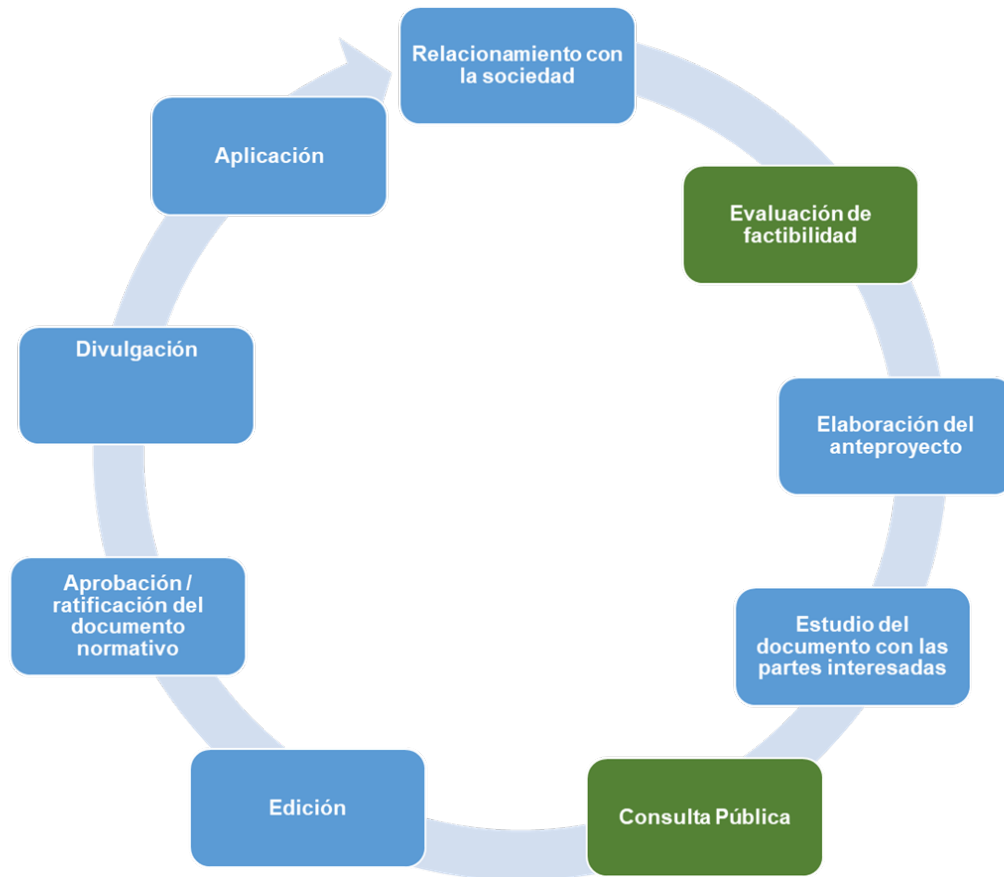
Relacionamiento con la sociedad

Evaluación de factibilidad

Elaboración del anteproyecto

Estudio del documento con las partes interesadas

Consulta Pública

Edición

Aprobación / ratificación del documento normativo

Divulgación

Aplicación